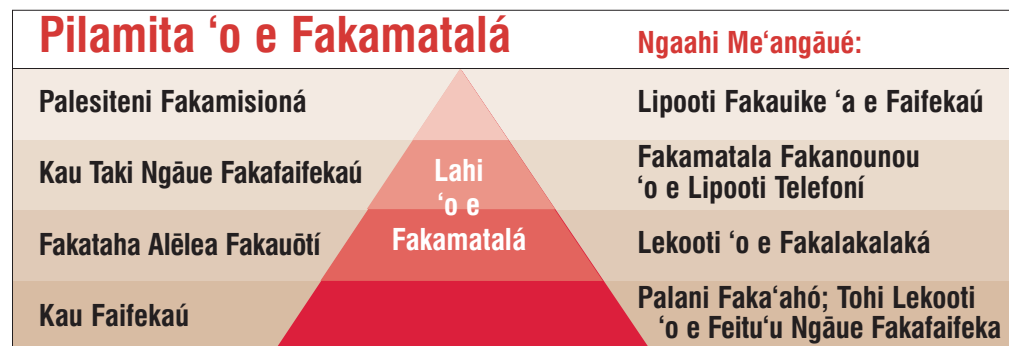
Pilamita ʻo e Fakamatalá

Ngaahi Meʻangāué:

Palesiteni Fakamisioná

Lipooti Fakauike ʻa e Faifekaú

Kau Taki Ngāue Fakafaifekaú

Lahi ʻo e Fakamatalá

Fakamatala Fakanounou ʻo e Lipooti Telefoní

Fakataha Alēlea Fakauōtí

Lekooti ʻo e Fakalakalaká

Kau Faifekaú

Palani Fakaʻahó; Tohi Lekooti ʻo e Feituʻu Ngāue Fakafaifeka